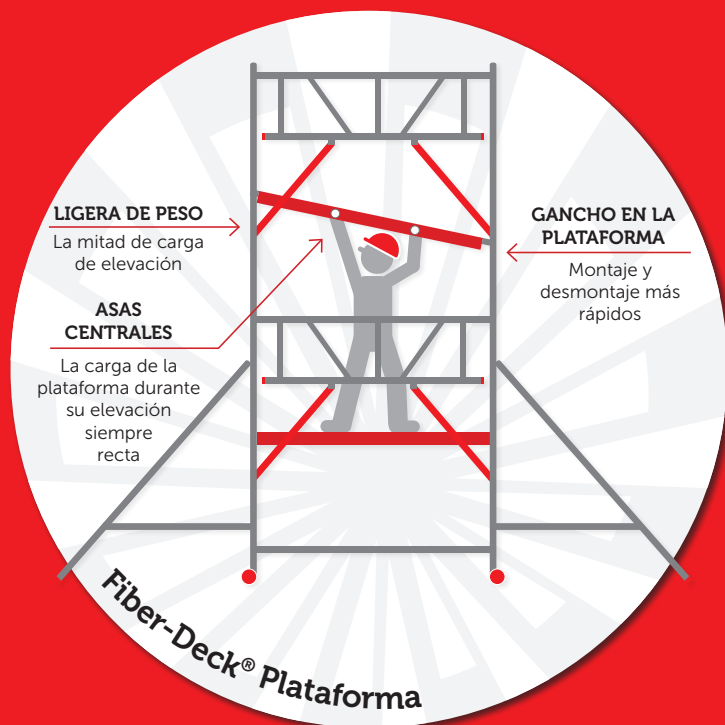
LIGERA DE PESO
La mitad de carga de elevación

ASAS CENTRALES
La carga de la plataforma durante su elevación siempre recta

GANCHO EN LA PLATAFORMA
Montaje y desmontaje más rápidos

Fiber-Deck® Plataforma